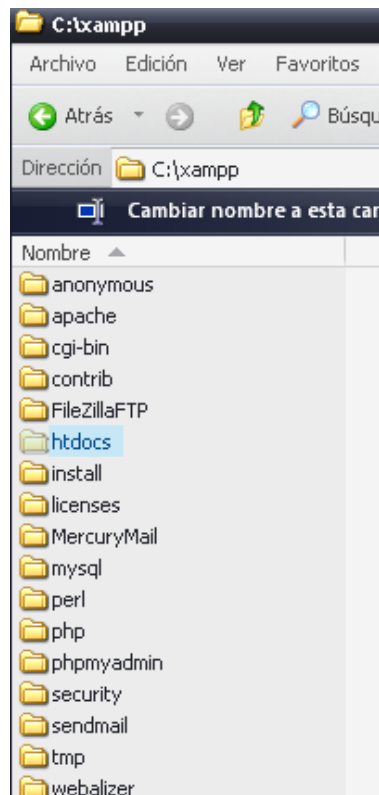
C:\xampp

Archivo Edición Ver Favoritos

Atrás Búsqu

Dirección C:\xampp

Cambiar nombre a esta car

Nombre

anonymous
apache
cgi-bin
contrib
FileZillaFTP
htdocs
install
licenses
MercuryMail
mysql
perl
php
phpmyadmin
security
sendmail
tmp
webalizer